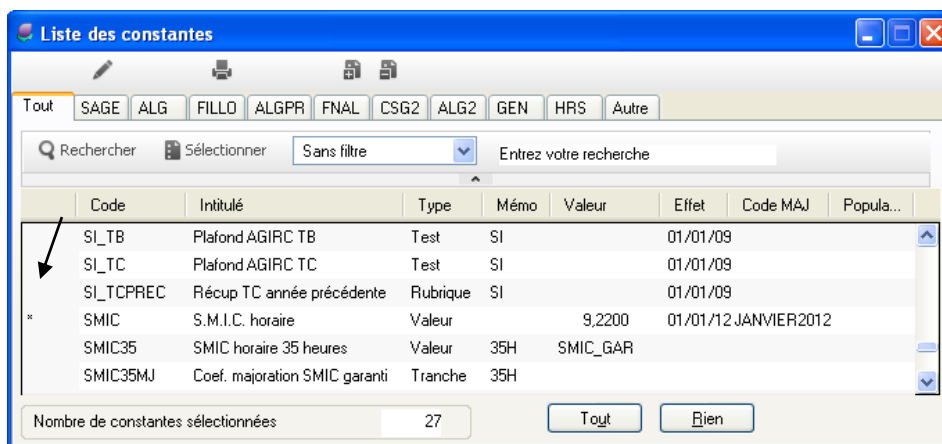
Liste des constantes

Tout | SAGE | ALG | FILLO | ALGPR | FNAL | CSG2 | ALG2 | GEN | HRS | Autre

Rechercher | Sélectionner | Sans filtre | Entrez votre recherche

| | Code | Intitulé | Type | Mémo | Valeur | Effet | Code MAJ | Popula... |
|---|---|---|---|---|---|---|---|---|
| | SI_TB | Plafond AGIRC TB | Test | SI | | 01/01/09 | | |
| | SI_TC | Plafond AGIRC TC | Test | SI | | 01/01/09 | | |
| | SI_TCPREC | Récup TC année précédente | Rubrique | SI | | 01/01/09 | | |
| * | SMIC | S.M.I.C. horaire | Valeur | | 9,2200 | 01/01/12 | JANVIER2012 | |
| | SMIC35 | SMIC horaire 35 heures | Valeur | 35H | SMIC_GAR | | | |
| | SMIC35MJ | Coef. majoration SMIC garanti | Tranche | 35H | | | | |

Nombre de constantes sélectionnées 27

Tout | Rien